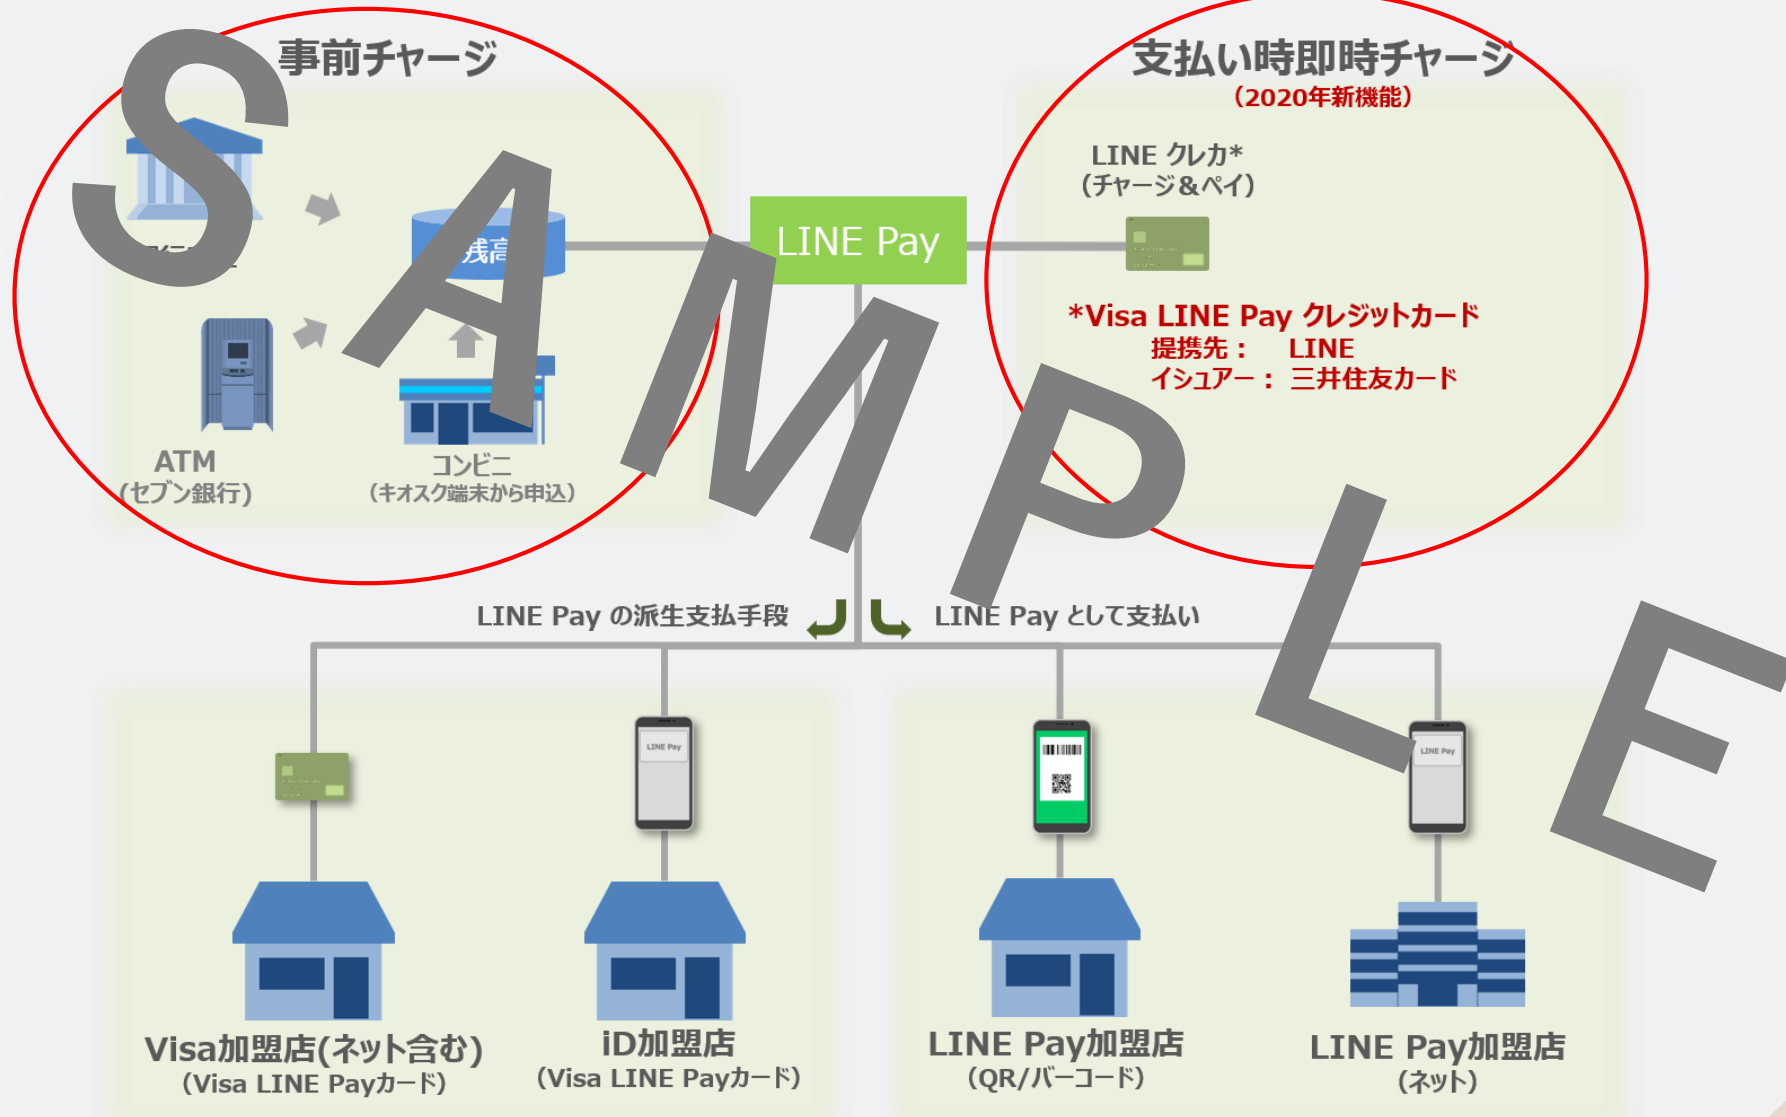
SAMPLE

事前チャージ

残高

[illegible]

ATM
(セブン銀行)

コンビニ
(キオスク端末から申込)

LINE Pay

支払い時即時チャージ
(2020年新機能)

LINE クレカ*
(チャージ&ペイ)

*Visa LINE Pay クレジットカード
提携先： LINE
イシュアー： 三井住友カード

LINE Pay の派生支払手段

LINE Pay として支払い

LINE Pay

LINE Pay

Visa加盟店(ネット含む)
(Visa LINE Payカード)

iD加盟店
(Visa LINE Payカード)

LINE Pay加盟店
(QR/バーコード)

LINE Pay加盟店
(ネット)